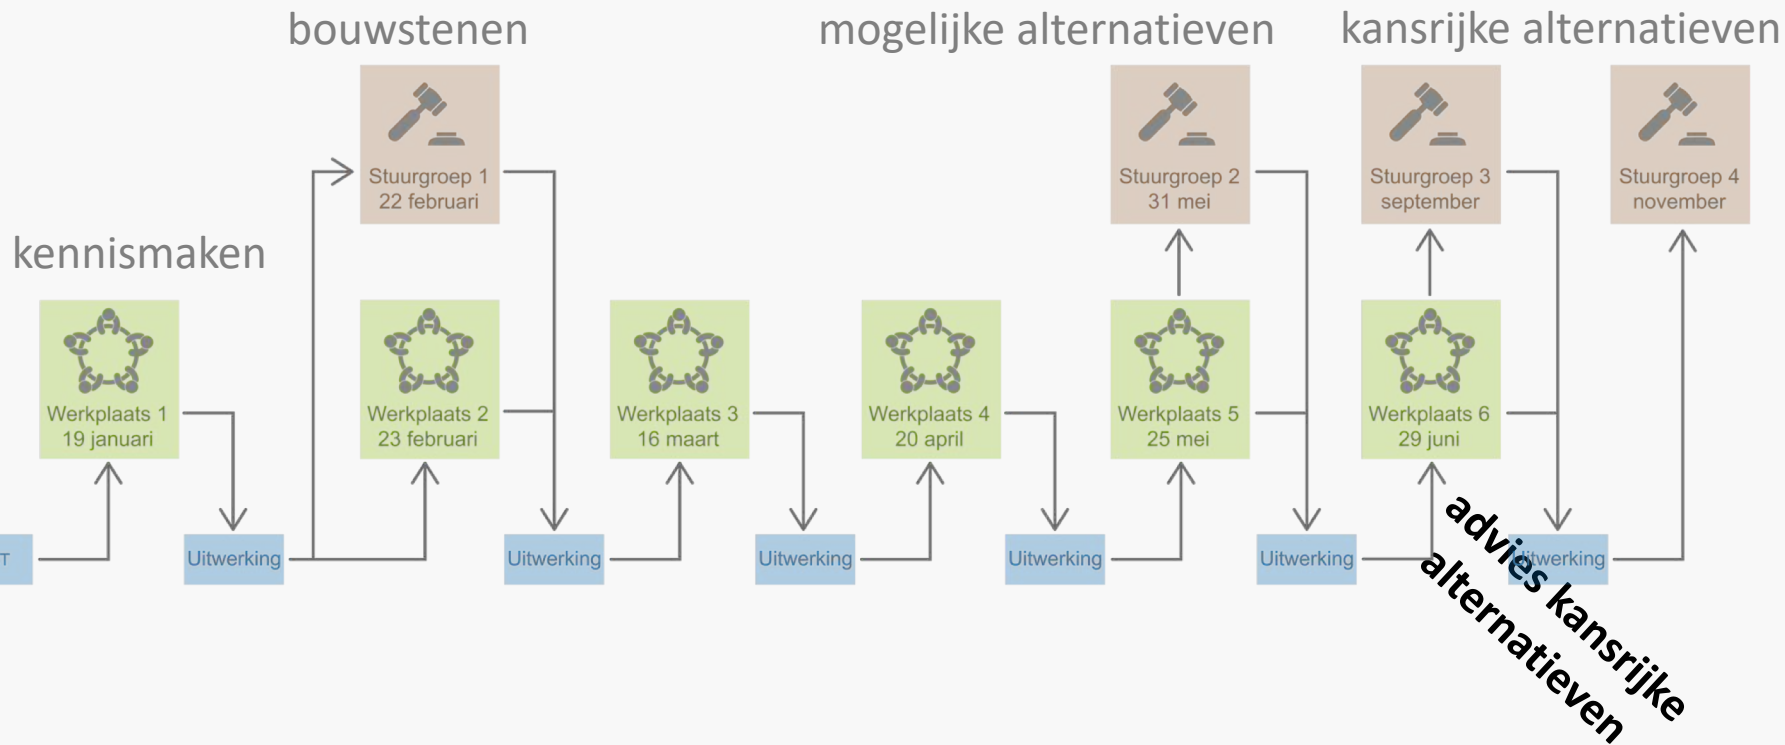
bouwstenen

mogelijke alternatieven

kansrijke alternatieven

Stuurgroep 1
22 februari

Stuurgroep 2
31 mei

Stuurgroep 3
september

Stuurgroep 4
november

kennismaken

Werkplaats 1
19 januari

Werkplaats 2
23 februari

Werkplaats 3
16 maart

Werkplaats 4
20 april

Werkplaats 5
25 mei

Werkplaats 6
29 juni

T

Uitwerking

Uitwerking

Uitwerking

Uitwerking

Uitwerking

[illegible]itwerking

advies kansrijke alternatieven